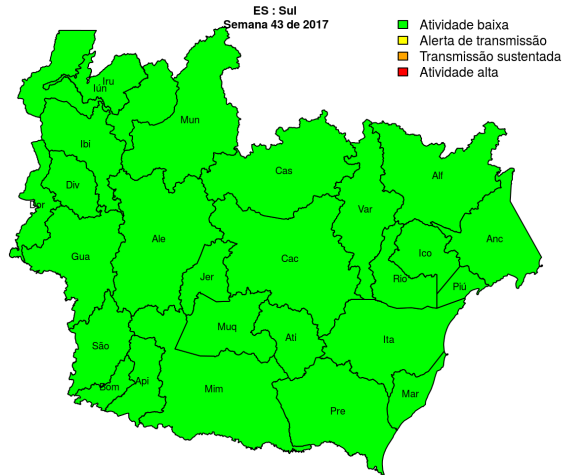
ES : Sul
Semana 43 de 2017

Atividade baixa
Alerta de transmissão
Transmissão sustentada
Atividade alta

Iru
Iún
Ibi
Mun
Div
Cas
Alf
Dor
Var
Ale
Gua
Ico
Anc
Cac
Jer
Rio
Piú
Muq
Atí
Ita
São
Bom
Api
Mim
Mar
Pre